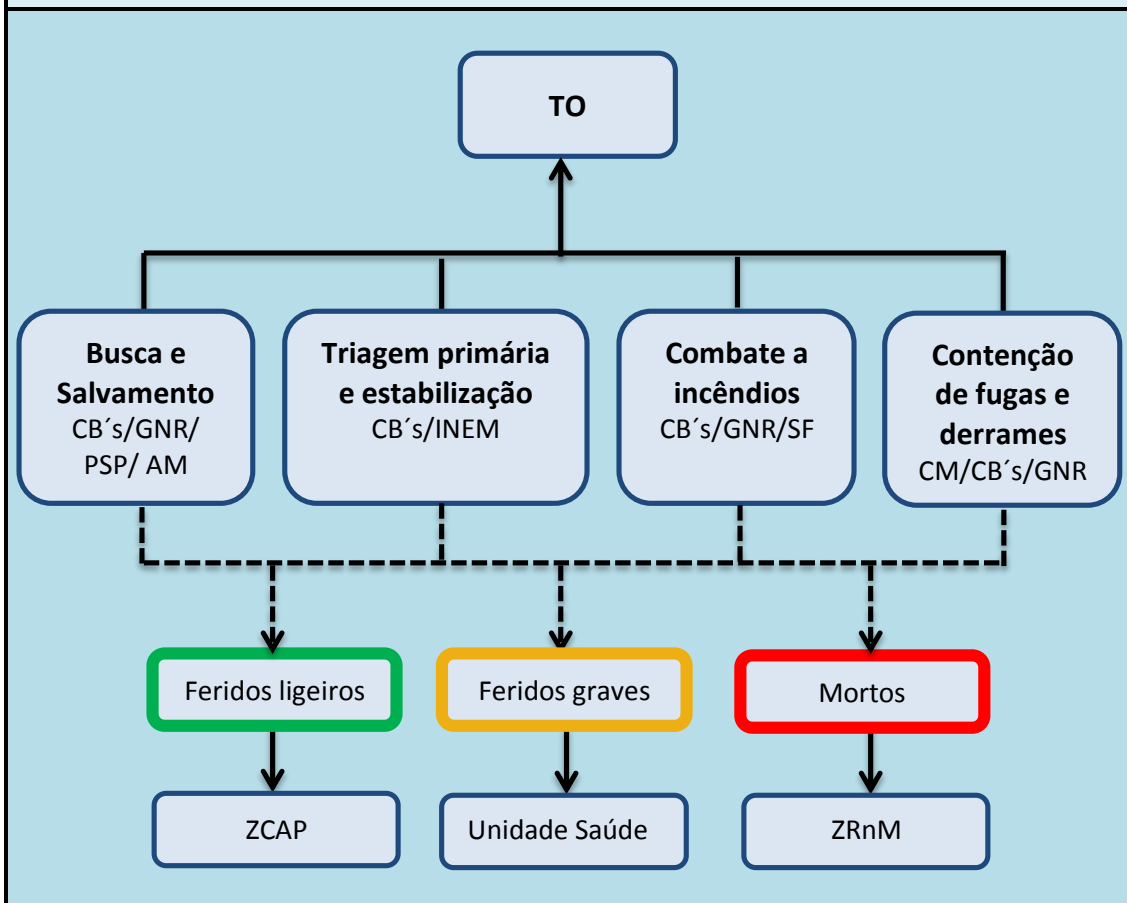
TO

Busca e Salvamento
CB´s/GNR/ PSP/ AM

Triagem primária e estabilização
CB´s/INEM

Combate a incêndios
CB´s/GNR/SF

Contenção de fugas e derrames
CM/CB´s/GNR

Feridos ligeiros

Feridos graves

Mortos

ZCAP

Unidade Saúde

ZRnM